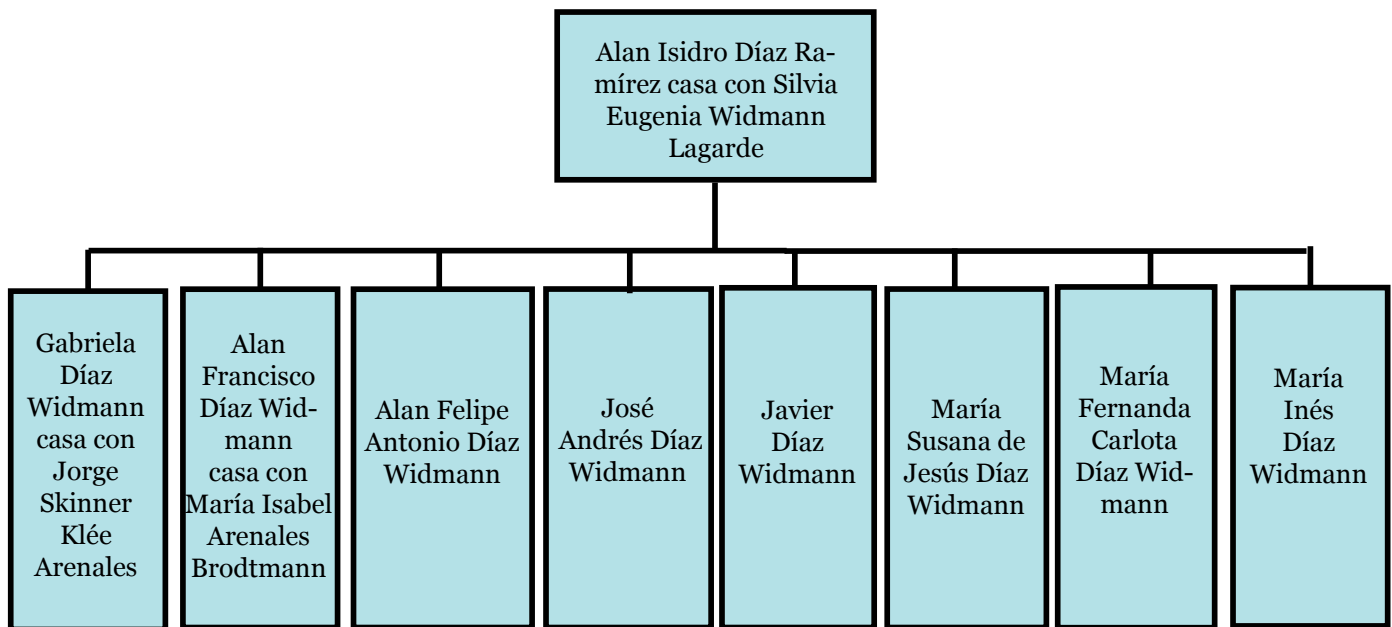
Alan Isidro Díaz Ramírez casa con Silvia Eugenia Widmann Lagarde

Gabriela Díaz Widmann casa con Jorge Skinner Klée Arenales

Alan Francisco Díaz Widmann casa con María Isabel Arenales Brodtmann

Alan Felipe Antonio Díaz Widmann

José Andrés Díaz Widmann

Javier Díaz Widmann

María Susana de Jesús Díaz Widmann

María Fernanda Carlota Díaz Widmann

María Inés Díaz Widmann